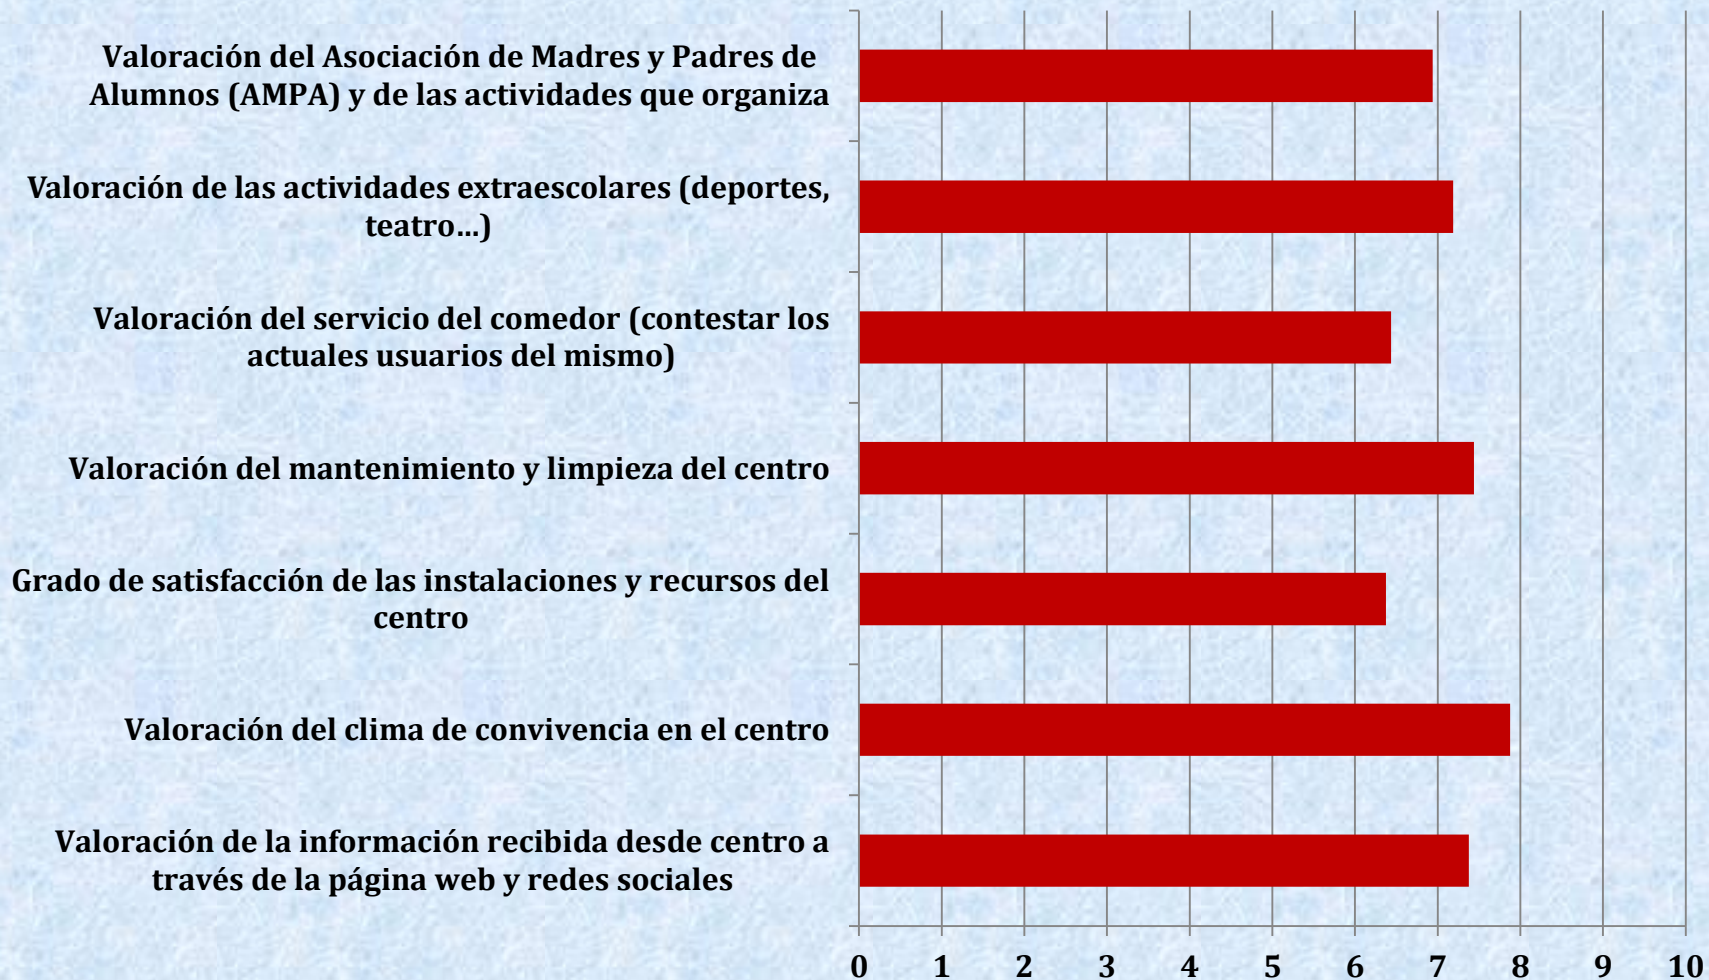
Valoración del Asociación de Madres y Padres de Alumnos (AMPA) y de las actividades que organiza

Valoración de las actividades extraescolares (deportes, teatro…)

Valoración del servicio del comedor (contestar los actuales usuarios del mismo)

Valoración del mantenimiento y limpieza del centro

Grado de satisfacción de las instalaciones y recursos del centro

Valoración del clima de convivencia en el centro

Valoración de la información recibida desde centro a través de la página web y redes sociales

0 1 2 3 4 5 6 7 8 9 10